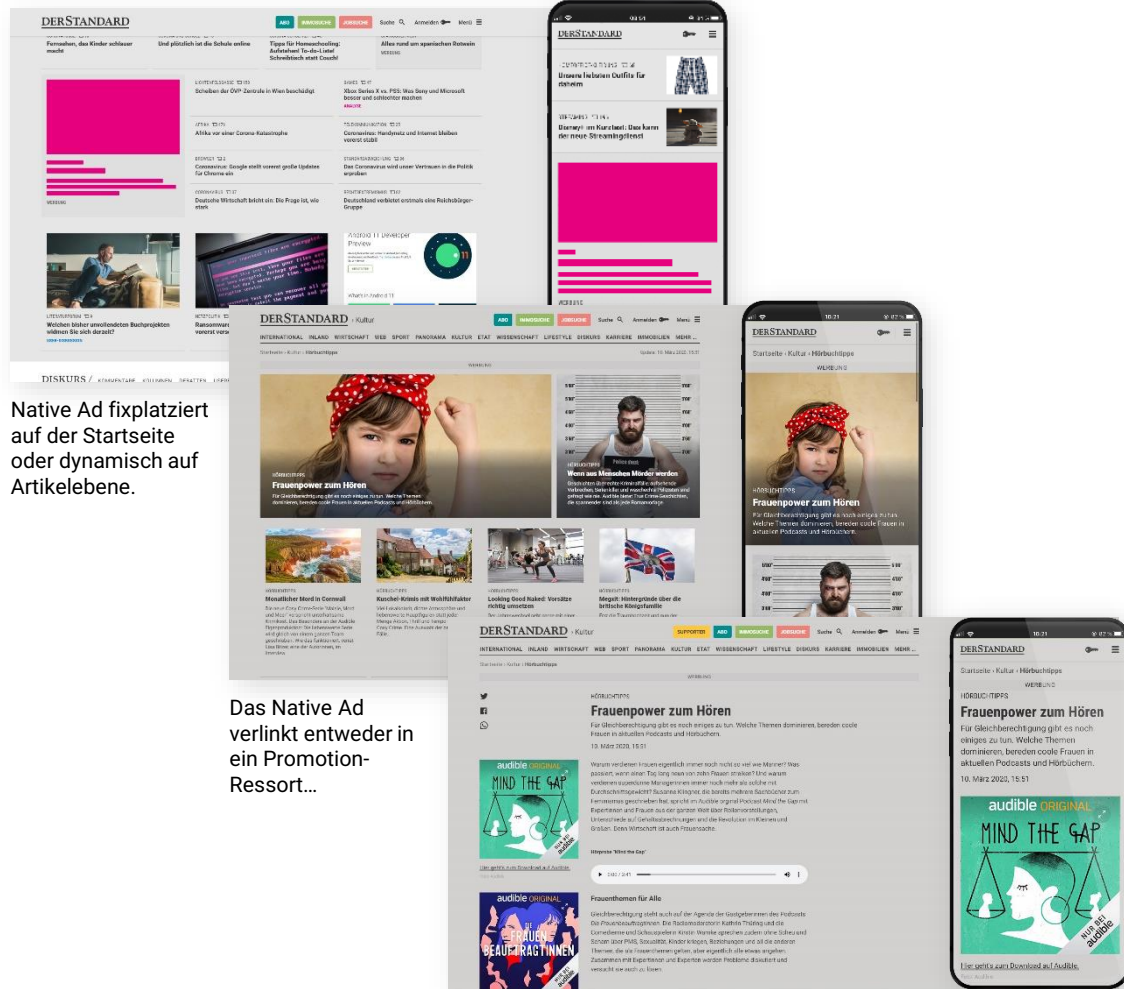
DERSTANDARD

Fernsehen, das Kinder schlauer macht

Und plötzlich ist die Schule online

Tipps für Homeschooling: Aufstehen! To-do-Liste! Schreibtisch statt Couch!

Alles rund um spanischen Rotwein

Schreiben der ÖVP-Zentrale in Wien beschädigt

Xbox Series X vs. PS5: Was Sony und Microsoft besser und schlechter machen

Afrika vor einer Corona-Katastrophe

Coronavirus: Handynetz und Internet bleiben vorerst stabil

Coronavirus: Google stellt vorerst große Updates für Chrome ein

Das Coronavirus wird unser Vertrauen in die Politik wandeln

Deutsche Wirtschaft bricht ein: Die Frage ist, wie stark

Deutschland verbietet erstmals eine Reichsbürger-Gruppe

WERBUNG

Android 11 Developer Preview

Welchen bisher unvollendeten Buchprojekten widmen Sie sich derzeit?

Ransomware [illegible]

DISKURS / KOMMENTARE KOLUMNEN DEBATTEN

DERSTANDARD

Unsere liebsten Outfits für daheim

Disney+ im Kurztest: Das kann der neue Streamingdienst

WERBUNG

DERSTANDARD › Kultur

ABO IMMOSUCHE JOBSUCHE Suche Anmelden Menü

INTERNATIONAL INLAND WIRTSCHAFT WEB SPORT PANORAMA KULTUR ETAT WISSENSCHAFT LIFESTYLE DISKURS KARRIERE IMMOBILIEN MEHR

Startseite › Kultur › Hörbuchtipps

WERBUNG

HÖRBUCHTIPPS
Frauenpower zum Hören
Für Gleichberechtigung gibt es noch einiges zu tun. Welche Themen dominieren, bereden coole Frauen in aktuellen Podcasts und Hörbüchern.

HÖRBUCHTIPPS
Wenn aus Menschen Mörder werden

Mörderischer Mord in Cornwall

Kuschel-Krimis mit Wohlfühlfaktor

Looking Good Naked: Vorsätze richtig umsetzen

Megxit: Hintergründe über die britische Königsfamilie

DERSTANDARD
Startseite › Kultur › Hörbuchtipps
WERBUNG
HÖRBUCHTIPPS
Frauenpower zum Hören
Für Gleichberechtigung gibt es noch einiges zu tun. Welche Themen dominieren, bereden coole Frauen in aktuellen Podcasts und Hörbüchern.

Native Ad fixplatziert auf der Startseite oder dynamisch auf Artikelebene.

Das Native Ad verlinkt entweder in ein Promotion-Ressort…

DERSTANDARD › Kultur
SUPPORTER ABO IMMOSUCHE JOBSUCHE Suche Anmelden Menü
INTERNATIONAL INLAND WIRTSCHAFT WEB SPORT PANORAMA KULTUR ETAT WISSENSCHAFT LIFESTYLE DISKURS KARRIERE IMMOBILIEN MEHR
Startseite › Kultur › Hörbuchtipps
WERBUNG

HÖRBUCHTIPPS
Frauenpower zum Hören
Für Gleichberechtigung gibt es noch einiges zu tun. Welche Themen dominieren, bereden coole Frauen in aktuellen Podcasts und Hörbüchern.
10. März 2020, 15:51

audible ORIGINAL
MIND THE GAP
NUR BEI audible

Hier geht's zum Download auf Audible.

Frauenthemen für Alle

audible ORIGINAL
DIE FRAUENBEAUFTRAGTINNEN
NUR BEI audible

DERSTANDARD
Startseite › Kultur › Hörbuchtipps
WERBUNG
HÖRBUCHTIPPS
Frauenpower zum Hören
Für Gleichberechtigung gibt es noch einiges zu tun. Welche Themen dominieren, bereden coole Frauen in aktuellen Podcasts und Hörbüchern.
10. März 2020, 15:51
audible ORIGINAL
MIND THE GAP
NUR BEI audible
Hier geht's zum Download auf Audible.